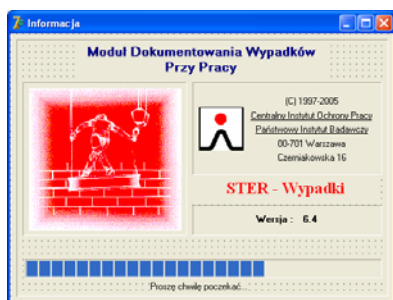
Informacja

Moduł Dokumentowania Wypadków Przy Pracy

(C) 1997-2005
Centralny Instytut Ochrony Pracy
Państwowy Instytut Badawczy
00-701 Warszawa
Czerniakowska 16

STER - Wypadki

Wersja : 6.4

Proszę chwilę poczekać...